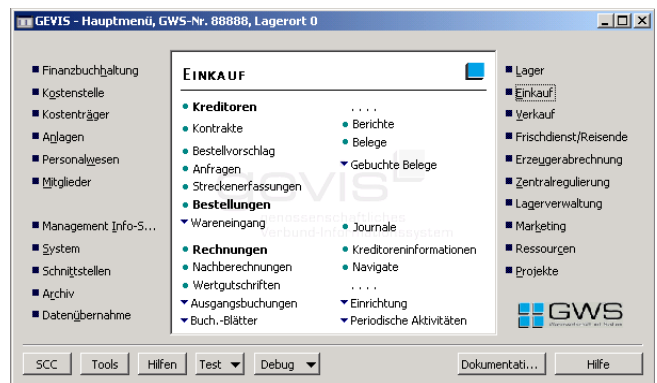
GEVIS - Hauptmenü, GWS-Nr. 88888, Lagerort 0

Finanzbuchhaltung
Kostenstelle
Kostenträger
Anlagen
Personalwesen
Mitglieder

Management Info-S...
System
Schnittstellen
Archiv
Datenübernahme

EINKAUF

Kreditoren
Kontrakte
Bestellvorschlag
Anfragen
Streckenerfassungen
Bestellungen
Wareneingang
Rechnungen
Nachberechnungen
Wertgutschriften
Ausgangsbuchungen
Buch.-Blätter

. . . .
Berichte
Belege
Gebuchte Belege
Journale
Kreditoreninformationen
Navigate
. . . .
Einrichtung
Periodische Aktivitäten

GEVIS
Genossenschaftliches
Verbund-Informations-System

Lager
Einkauf
Verkauf
Frischdienst/Reisende
Erzeugerabrechnung
Zentralregulierung
Lagerverwaltung
Marketing
Ressourcen
Projekte

GWS

SCC
Tools
Hilfen
Test
Debug
Dokumentati...
Hilfe